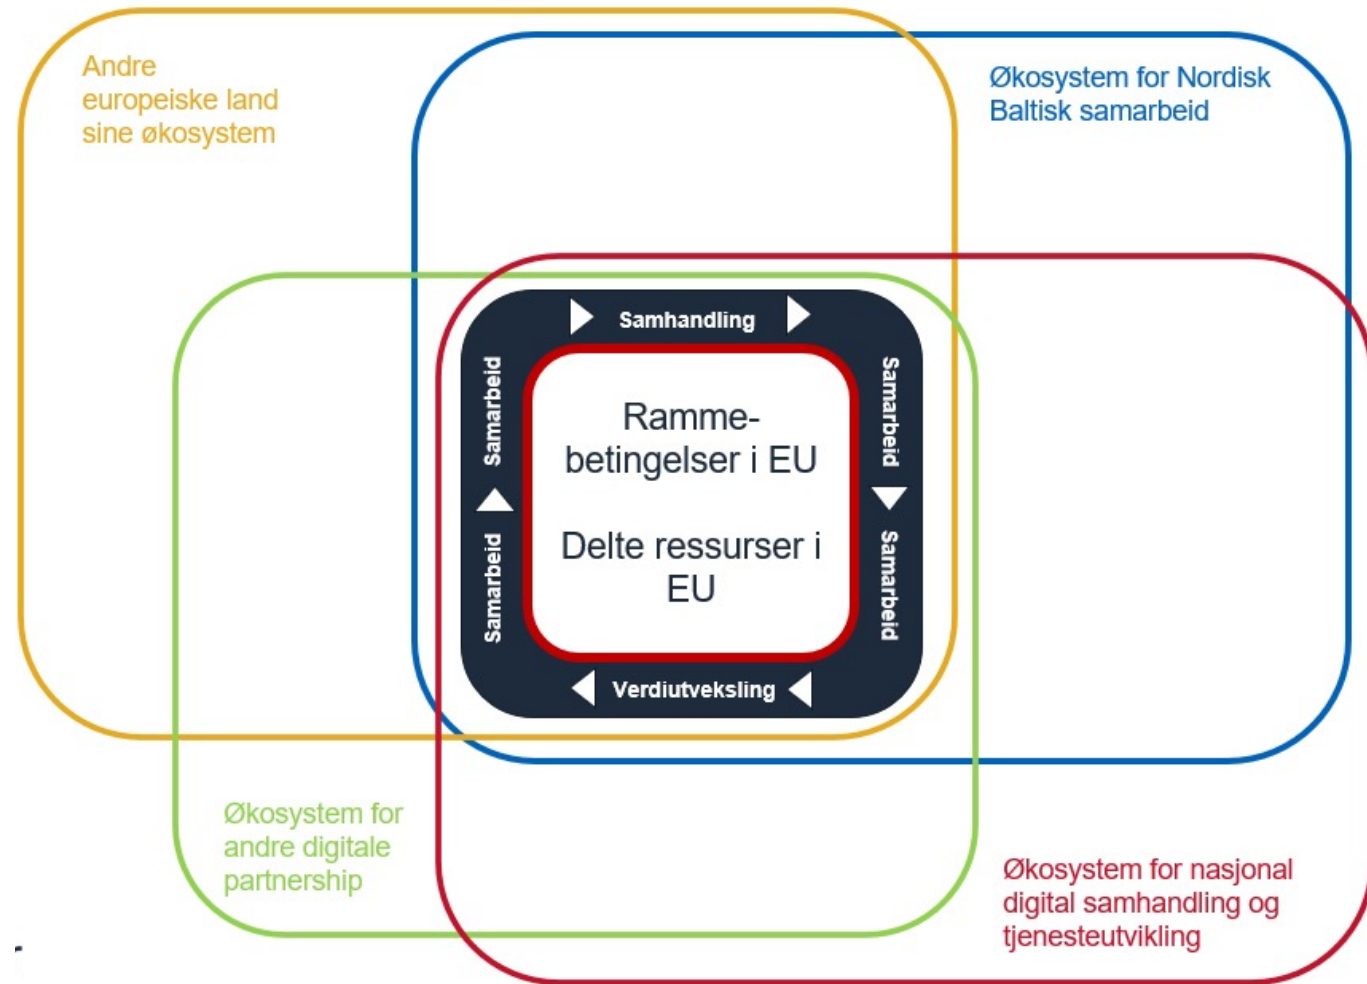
Andre europeiske land sine økosystem

Økosystem for Nordisk Baltisk samarbeid

Samhandling

Samarbeid

Samarbeid

Samarbeid

Samarbeid

Ramme-betingelser i EU

Delte ressurser i EU

Verdiutveksling

Økosystem for andre digitale partnership

Økosystem for nasjonal digital samhandling og tjenesteutvikling